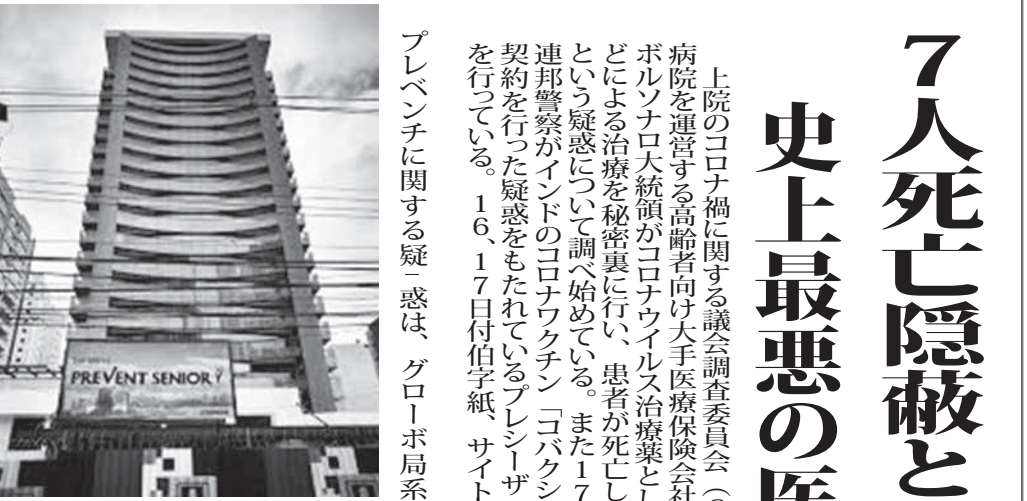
7人死亡隠蔽と

史上最悪の医

上院のコロナ禍に関する議会調査委員会（
病院を運営する高齢者向け大手医療保険会社
ボルソナロ大統領がコロナウイルス治療薬とし
どによる治療を秘密裏に行い、患者が死亡し
という疑惑について調べ始めている。また17
連邦警察がインドのコロナワクチン「コバクシ
契約を行った疑惑をもたれているプレシーザ
を行っている。　16、17日付伯字紙、サイト

プレベンチに関する疑惑は、グローボ局系

PREVENT SENIOR